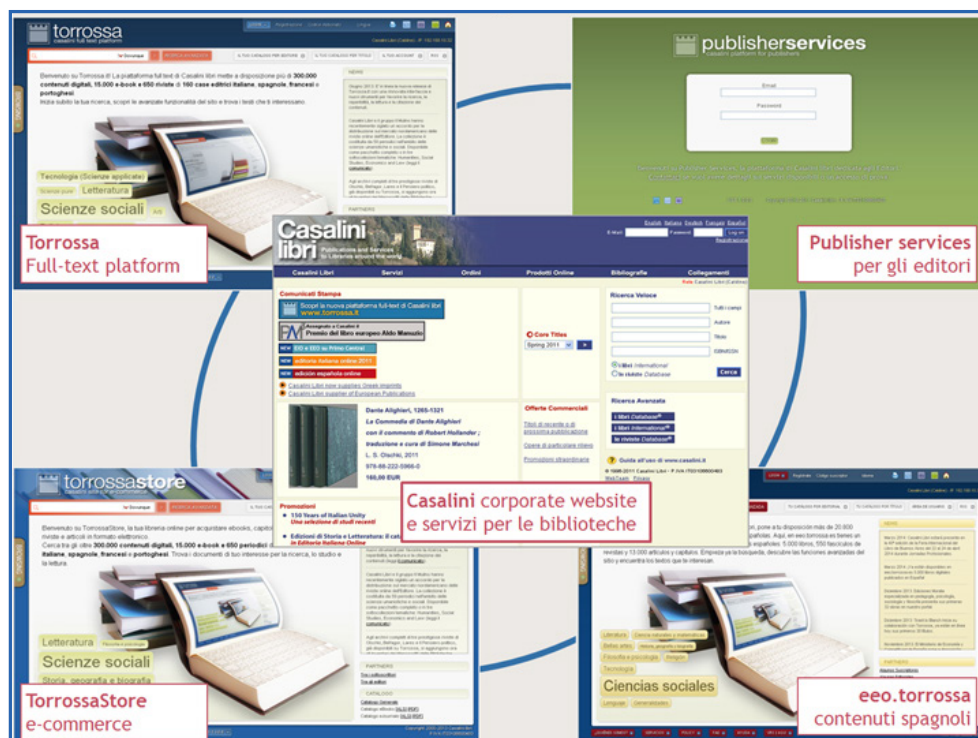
torrossa
casalini full text platform

Benvenuto su Torrossa il La piattaforma full text di Casalini libri mette a disposizione più di 300.000 contenuti digitali, 15.000 e-book e 650 riviste di 160 case editrici italiane, spagnole, francesi e portoghesi. Inizia subito la tua ricerca, scopri le avanzate funzionalità del sito e trova i testi che ti interessano.

Tecnologia (Scienze applicate)
Letteratura
Scienze sociali

Torrossa
Full-text platform

publisherservices
Casalini platform for publishers

Email
Password

Publisher services
per gli editori

Casalini libri
Publications and Services to Libraries around the world

Casalini Libri | Servizi | Ordini | Prodotti Online | Bibliografie | Collegamenti

Comunicati Stampa
Scopri la nuova piattaforma full-text di Casalini libri www.torrossa.it
Assegnato a Casalini il Premio del libro europeo Aldo Manuzio
NEW EIO e EEO su Primo Central
NEW editoria italiana online 2011
NEW edición española online
Casalini Libri now supplies Greek imprints
Casalini Libri supplier of European Publications

Core Titles
Spring 2011

Ricerca Veloce
Tutti i campi
Autore
Titolo
ISBN/ISSN
libri internationali
riviste Database
Cerca

Ricerca Avanzata
i libri Database
i libri International
le riviste Database

Dante Alighieri, 1265-1321
La Commedia di Dante Alighieri con il commento di Robert Hollander ; traduzione e cura di Simone Marchesi
L. S. Olschki, 2011
978-88-222-5966-0
160,00 EUR

Offerte Commerciali
Titoli di recente e di prossima pubblicazione
Opere di particolare rilievo
Promozioni straordinarie

Guida all'uso di www.casalini.it
© 1998-2011 Casalini Libri - P.IVA IT03106600483

Promozioni
150 Years of Italian Unity
Una selezione di studi recenti
Edizioni di Storia e Letteratura: il catalogo in Editoria Italiana Online

Casalini corporate website
e servizi per le biblioteche

torrossastore
Benvenuto su TorrossaStore, la tua libreria online per acquistare ebooks, capitoli, riviste e articoli in formato elettronico. Cerca tra gli oltre 300.000 contenuti digitali, 15.000 e-book e 650 periodici di italiane, spagnole, francesi e portoghesi. Trova i documenti di tuo interesse per la ricerca, lo studio e la lettura.

Letteratura
Scienze sociali
Storia, geografia e biografia

TorrossaStore
e-commerce

Ciencias sociales

eeo.torrossa
contenuti spagnoli